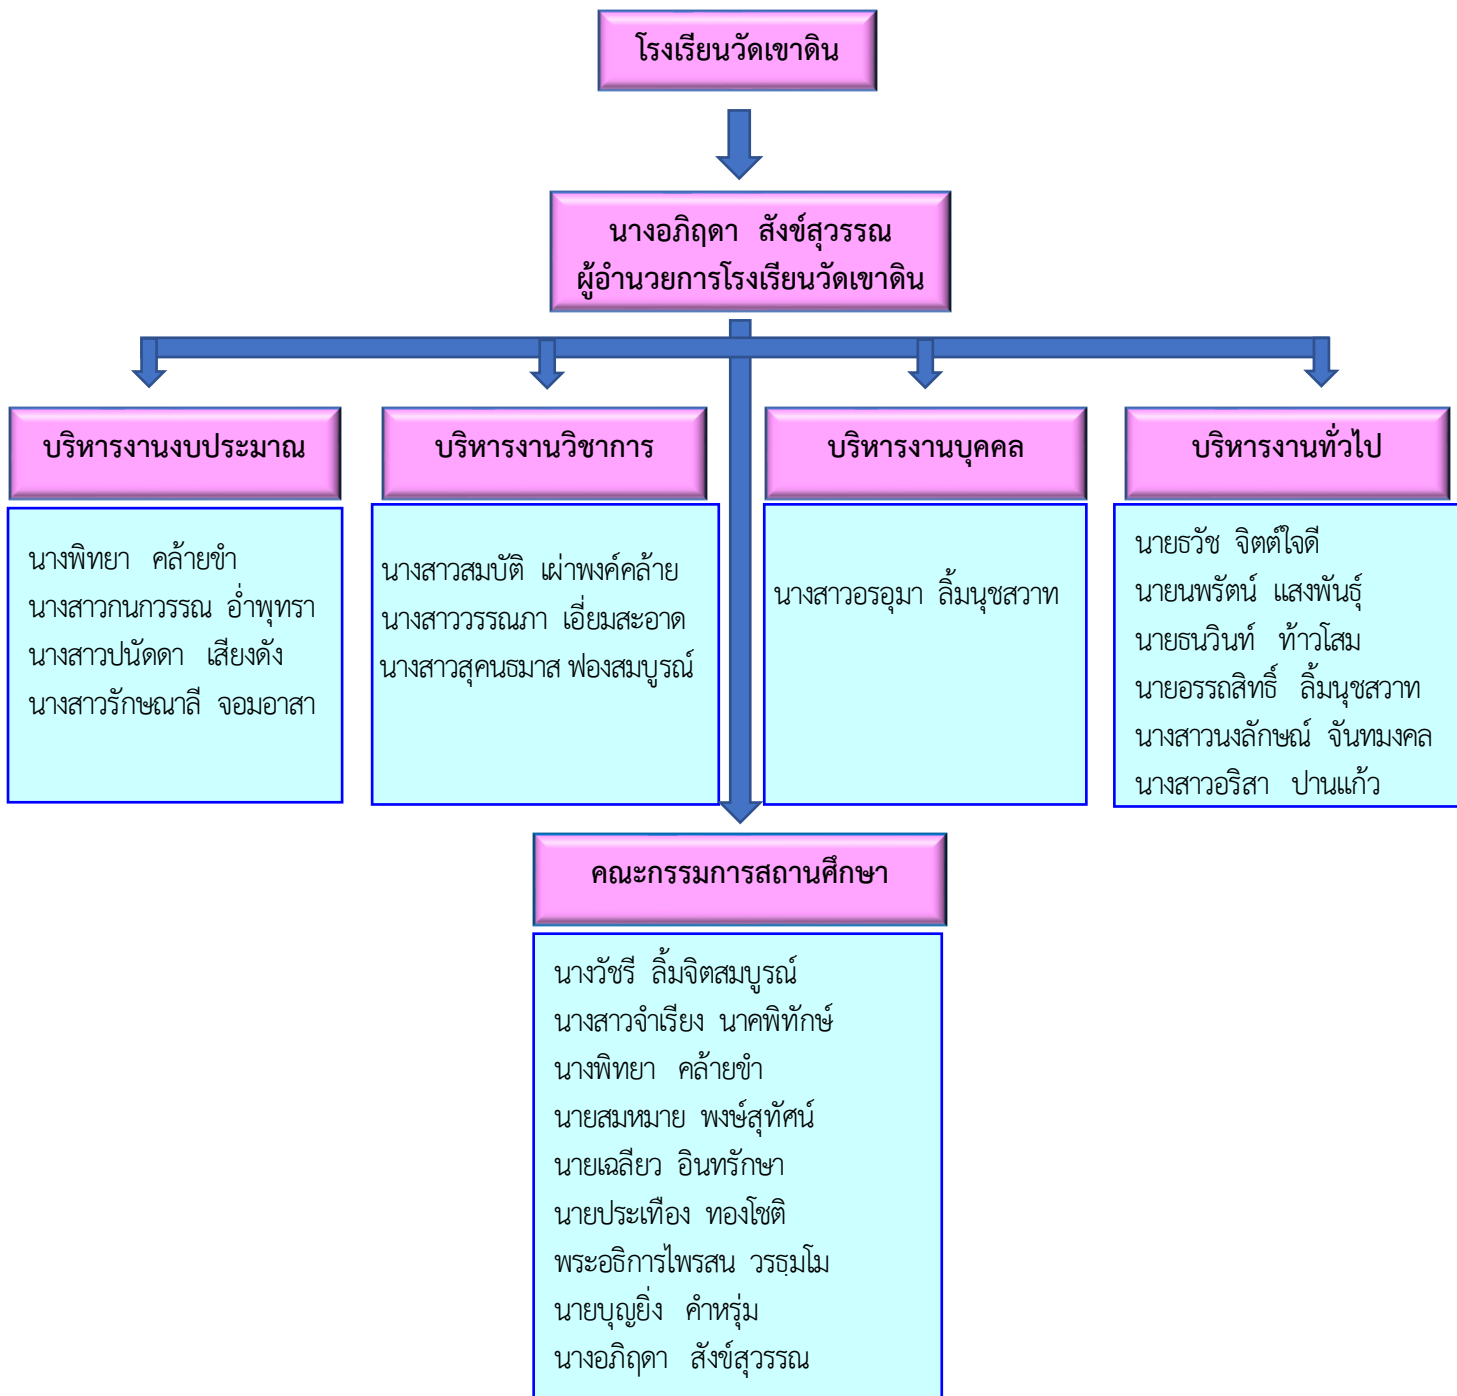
โรงเรียนวัดเขาดิน

นางอภิฤดา สังข์สุวรรณ
ผู้อำนวยการโรงเรียนวัดเขาดิน

บริหารงานงบประมาณ

นางพิทยา คล้ายขำ
นางสาวกนกวรรณ อ่ำพุทรา
นางสาวปนัดดา เสียงดัง
นางสาวรักษณาลี จอมอาสา

บริหารงานวิชาการ

นางสาวสมบัติ เผ่าพงศ์คล้าย
นางสาววรรณภา เอี่ยมสะอาด
นางสาวสุคนธมาส ฟองสมบูรณ์

บริหารงานบุคคล

นางสาวอรอุมา ลิ้มนุชสวาท

บริหารงานทั่วไป

นายธวัช จิตต์ใจดี
นายนพรัตน์ แสงพันธุ์
นายธนวินท์ ท้าวโสม
นายอรรถสิทธิ์ ลิ้มนุชสวาท
นางสาวนลักษณ์ จันทมงคล
นางสาวอริสา ปานแก้ว

คณะกรรมการสถานศึกษา

นางวัชรี ลิ้มจิตสมบูรณ์
นางสาวจำเรียง นาคพิทักษ์
นางพิทยา คล้ายขำ
นายสมหมาย พงษ์สุทัศน์
นายเฉลียว อินทรักษา
นายประเทือง ทองโชติ
พระอธิการไพรสน วรธฺมโม
นายบุญยิ่ง คำหรุ่ม
นางอภิฤดา สังข์สุวรรณ